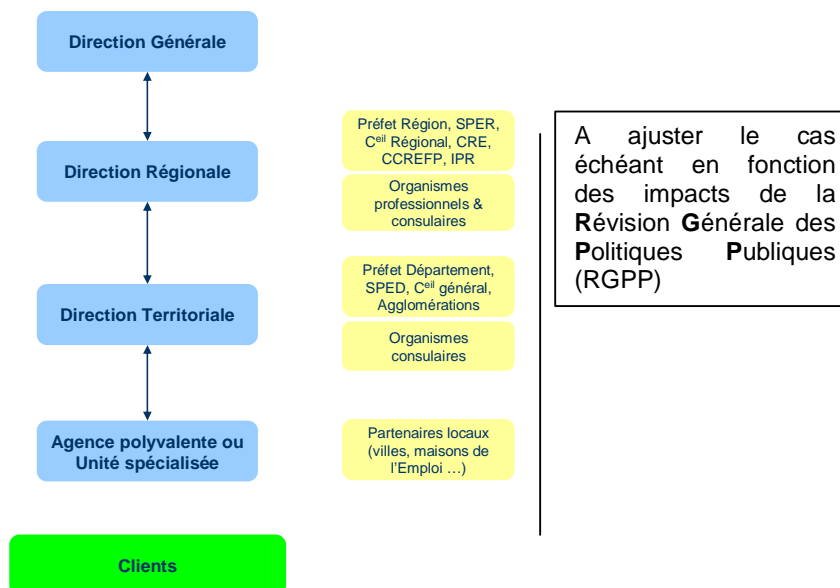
Direction Générale

Direction Régionale

Direction Territoriale

Agence polyvalente ou Unité spécialisée

Clients

Préfet Région, SPER, C$^{eil}$ Régional, CRE, CCREFP, IPR

Organismes professionnels & consulaires

Préfet Département, SPED, C$^{eil}$ général, Agglomérations

Organismes consulaires

Partenaires locaux (villes, maisons de l'Emploi …)

A ajuster le cas échéant en fonction des impacts de la Révision Générale des Politiques Publiques (RGPP)